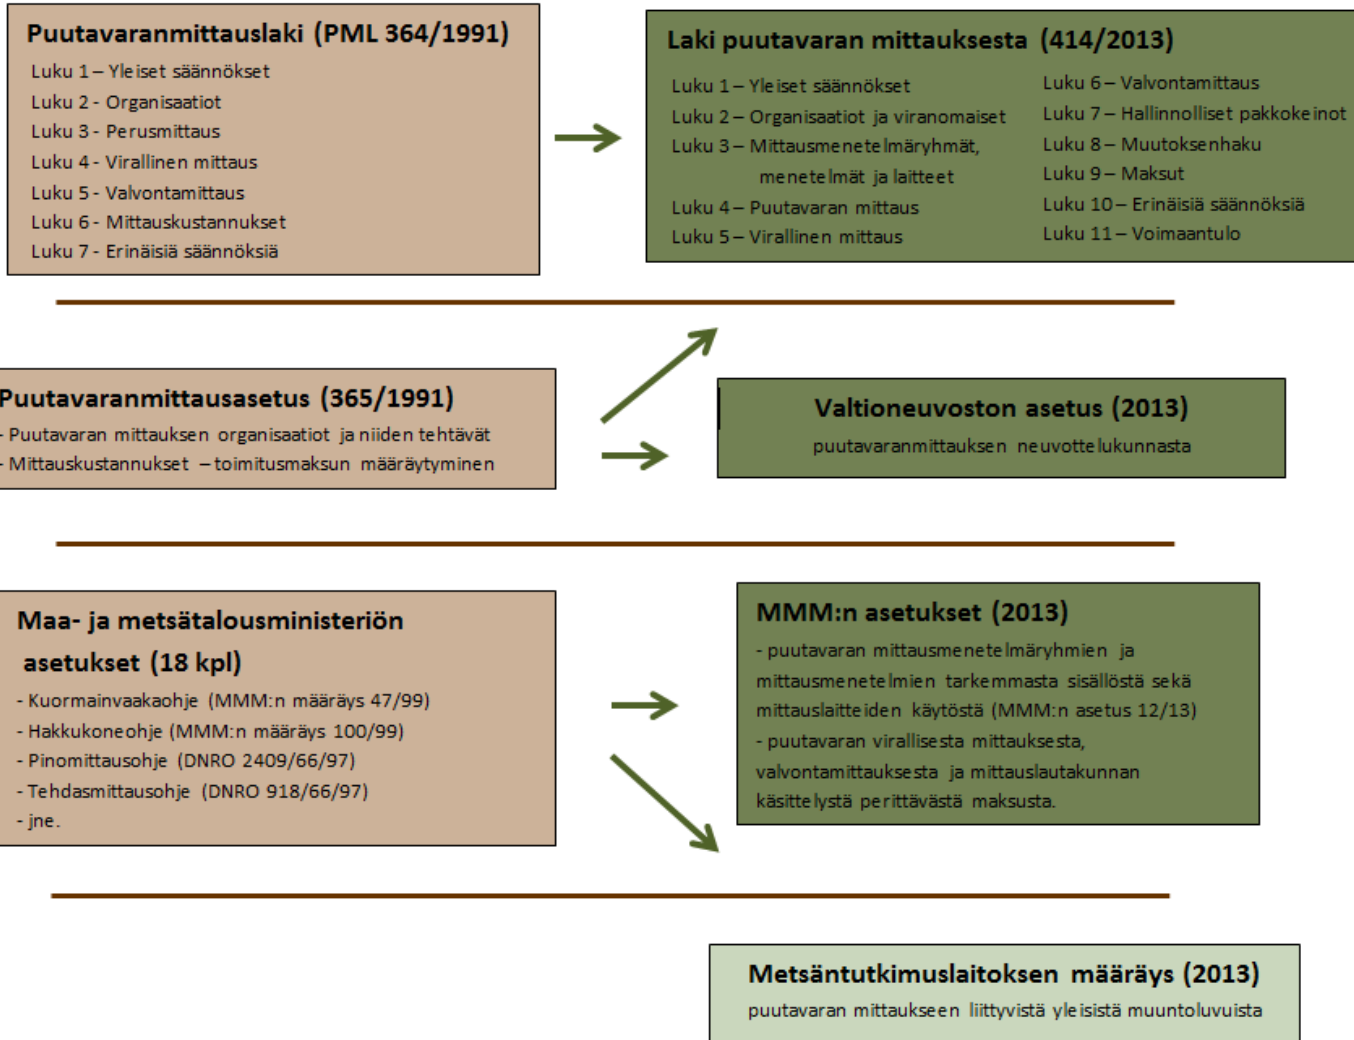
Puutavaranmittauslaki (PML 364/1991)

Luku 1 – Yleiset säännökset
Luku 2 - Organisaatiot
Luku 3 - Perusmittaus
Luku 4 - Virallinen mittaus
Luku 5 - Valvontamittaus
Luku 6 - Mittauskustannukset
Luku 7 - Erinäisiä säännöksiä

Laki puutavaran mittauksesta (414/2013)

Luku 1 – Yleiset säännökset
Luku 2 – Organisaatiot ja viranomaiset
Luku 3 – Mittausmenetelmäryhmät, menetelmät ja laitteet
Luku 4 – Puutavaran mittaus
Luku 5 – Virallinen mittaus

Luku 6 – Valvontamittaus
Luku 7 – Hallinnolliset pakkokeinot
Luku 8 – Muutoksenhaku
Luku 9 – Maksut
Luku 10 – Erinäisiä säännöksiä
Luku 11 – Voimaantulo

Puutavaranmittausasetus (365/1991)

- Puutavaran mittauksen organisaatiot ja niiden tehtävät
- Mittauskustannukset – toimitusmaksun määräytyminen

Valtioneuvoston asetus (2013)

puutavaranmittauksen neuvottelukunnasta

Maa- ja metsätalousministeriön asetukset (18 kpl)

- Kuormainvaakaohje (MMM:n määräys 47/99)
- Hakkukoneohje (MMM:n määräys 100/99)
- Pinomittausohje (DNRO 2409/66/97)
- Tehdasmittausohje (DNRO 918/66/97)
- jne.

MMM:n asetukset (2013)

- puutavaran mittausmenetelmäryhmien ja mittausmenetelmien tarkemmasta sisällöstä sekä mittauslaitteiden käytöstä (MMM:n asetus 12/13)
- puutavaran virallisesta mittauksesta, valvontamittauksesta ja mittauslautakunnan käsittelystä perittävästä maksusta.

Metsäntutkimuslaitoksen määräys (2013)

puutavaran mittaukseen liittyvistä yleisistä muuntoluvuista